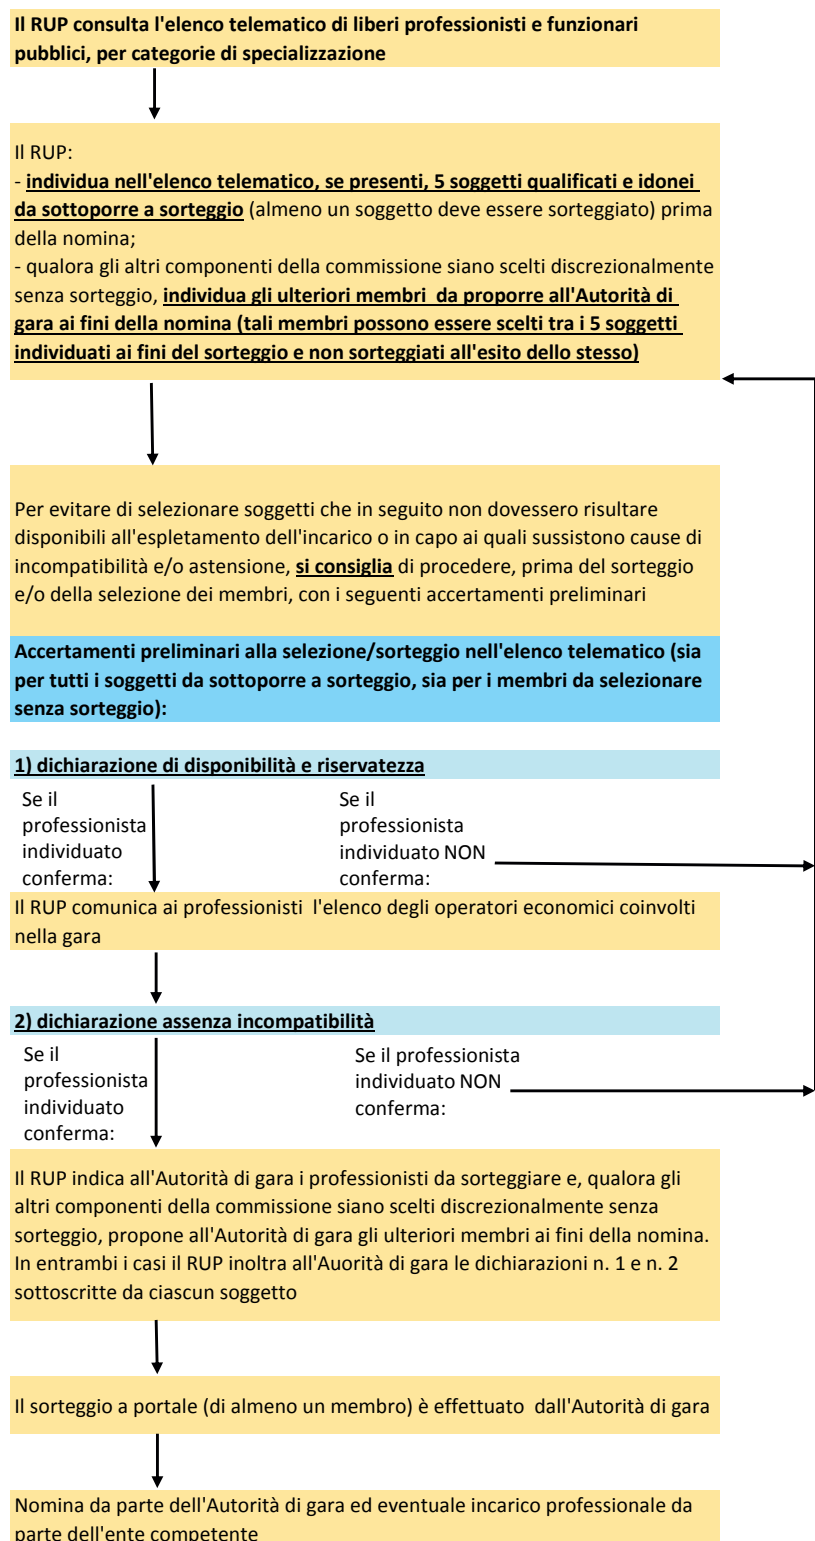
Il RUP consulta l'elenco telematico di liberi professionisti e funzionari pubblici, per categorie di specializzazione

Il RUP:
- individua nell'elenco telematico, se presenti, 5 soggetti qualificati e idonei da sottoporre a sorteggio (almeno un soggetto deve essere sorteggiato) prima della nomina;
- qualora gli altri componenti della commissione siano scelti discrezionalmente senza sorteggio, individua gli ulteriori membri da proporre all'Autorità di gara ai fini della nomina (tali membri possono essere scelti tra i 5 soggetti individuati ai fini del sorteggio e non sorteggiati all'esito dello stesso)

Per evitare di selezionare soggetti che in seguito non dovessero risultare disponibili all'espletamento dell'incarico o in capo ai quali sussistono cause di incompatibilità e/o astensione, si consiglia di procedere, prima del sorteggio e/o della selezione dei membri, con i seguenti accertamenti preliminari

Accertamenti preliminari alla selezione/sorteggio nell'elenco telematico (sia per tutti i soggetti da sottoporre a sorteggio, sia per i membri da selezionare senza sorteggio):

1) dichiarazione di disponibilità e riservatezza

Se il professionista individuato conferma:

Se il professionista individuato NON conferma:

Il RUP comunica ai professionisti l'elenco degli operatori economici coinvolti nella gara

2) dichiarazione assenza incompatibilità

Se il professionista individuato conferma:

Se il professionista individuato NON conferma:

Il RUP indica all'Autorità di gara i professionisti da sorteggiare e, qualora gli altri componenti della commissione siano scelti discrezionalmente senza sorteggio, propone all'Autorità di gara gli ulteriori membri ai fini della nomina. In entrambi i casi il RUP inoltra all'Auorità di gara le dichiarazioni n. 1 e n. 2 sottoscritte da ciascun soggetto

Il sorteggio a portale (di almeno un membro) è effettuato dall'Autorità di gara

Nomina da parte dell'Autorità di gara ed eventuale incarico professionale da parte dell'ente competente